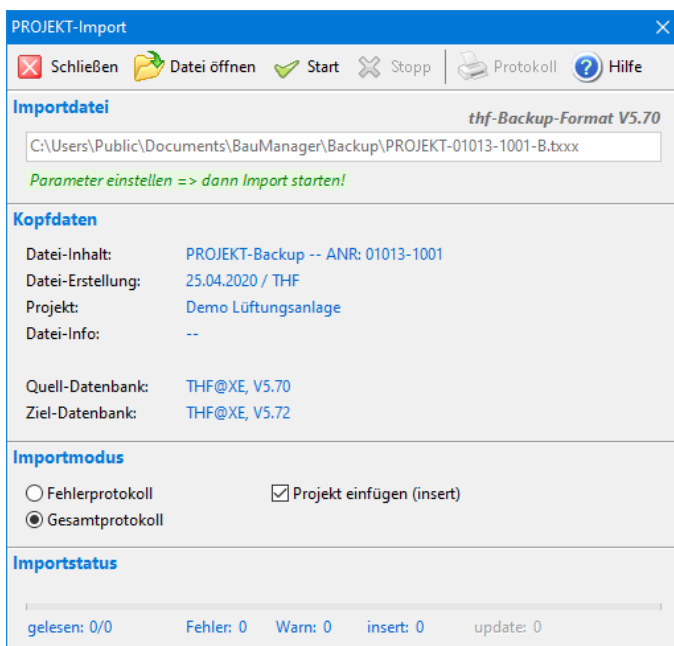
PROJEKT-Import
×
Schließen Datei öffnen Start Stopp Protokoll Hilfe

Importdatei
thf-Backup-Format V5.70
C:\Users\Public\Documents\BauManager\Backup\PROJEKT-01013-1001-B.txxx
Parameter einstellen => dann Import starten!

Kopfdaten
Datei-Inhalt: PROJEKT-Backup -- ANR: 01013-1001
Datei-Erstellung: 25.04.2020 / THF
Projekt: Demo Lüftungsanlage
Datei-Info: --

Quell-Datenbank: THF@XE, V5.70
Ziel-Datenbank: THF@XE, V5.72

Importmodus
Fehlerprotokoll
Gesamtprotokoll
Projekt einfügen (insert)

Importstatus
gelesen: 0/0 Fehler: 0 Warn: 0 insert: 0 update: 0